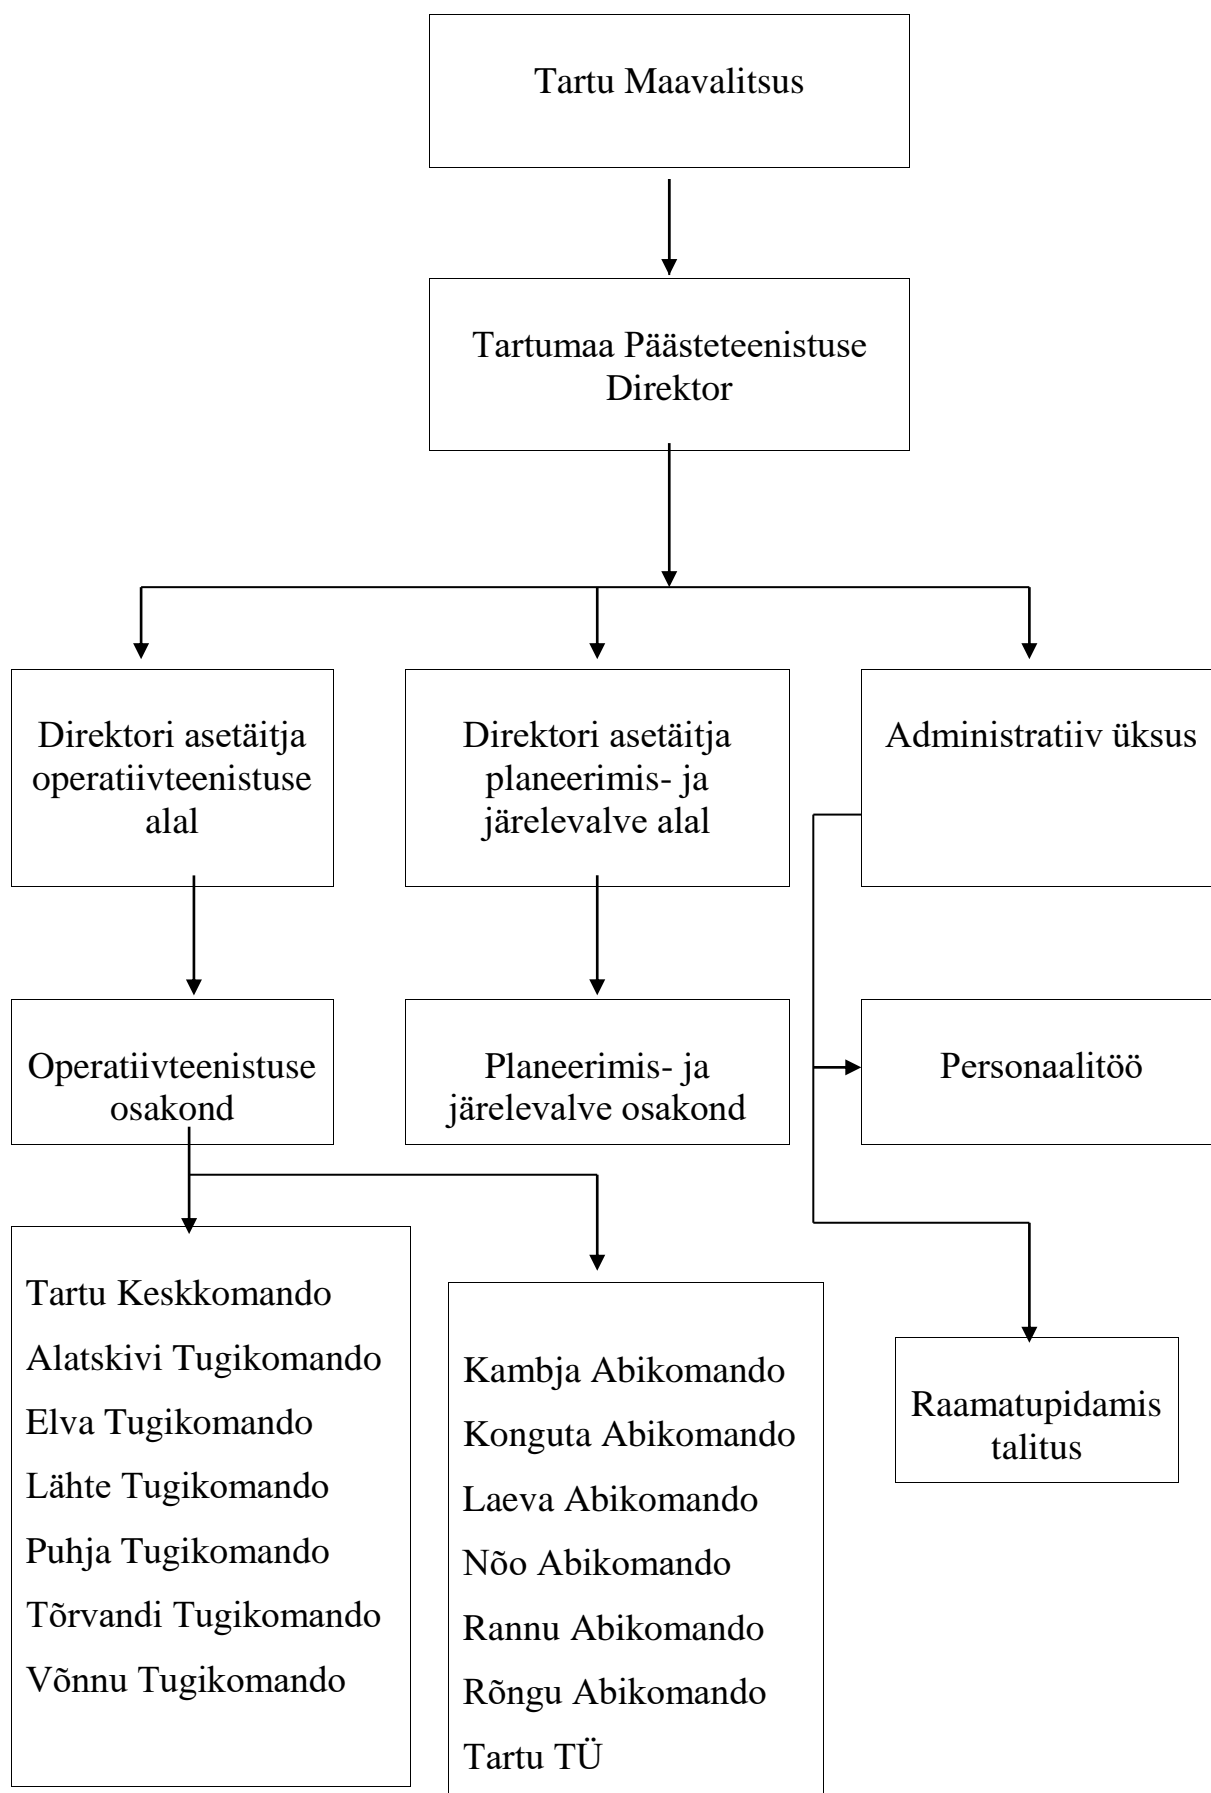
Tartu Maavalitsus

Tartumaa Päästeteenistuse Direktor

Direktori asetäitja operatiivteenistuse alal

Direktori asetäitja planeerimis- ja järelevalve alal

Administratiiv üksus

Operatiivteenistuse osakond

Planeerimis- ja järelevalve osakond

Personaalitöö

Tartu Keskkomando
Alatskivi Tugikomando
Elva Tugikomando
Lähte Tugikomando
Puhja Tugikomando
Tõrvandi Tugikomando
Võnnu Tugikomando

Kambja Abikomando
Konguta Abikomando
Laeva Abikomando
Nõo Abikomando
Rannu Abikomando
Rõngu Abikomando
Tartu TÜ

Raamatupidamis talitus